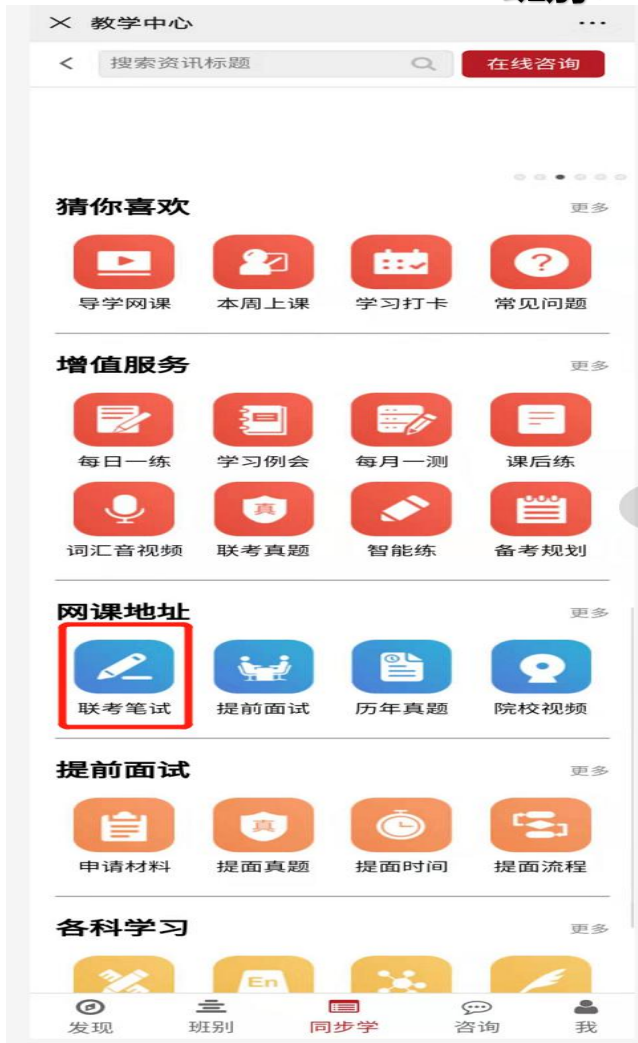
✕ 教学中心 ···

< 搜索资讯标题 在线咨询

猜你喜欢 更多

导学网课 本周上课 学习打卡 常见问题

增值服务 更多

每日一练 学习例会 每月一测 课后练

词汇音视频 联考真题 智能练 备考规划

网课地址 更多

联考笔试 提前面试 历年真题 院校视频

提前面试 更多

申请材料 提面真题 提面时间 提面流程

各科学习 更多

En

发现 班别 同步学 咨询 我